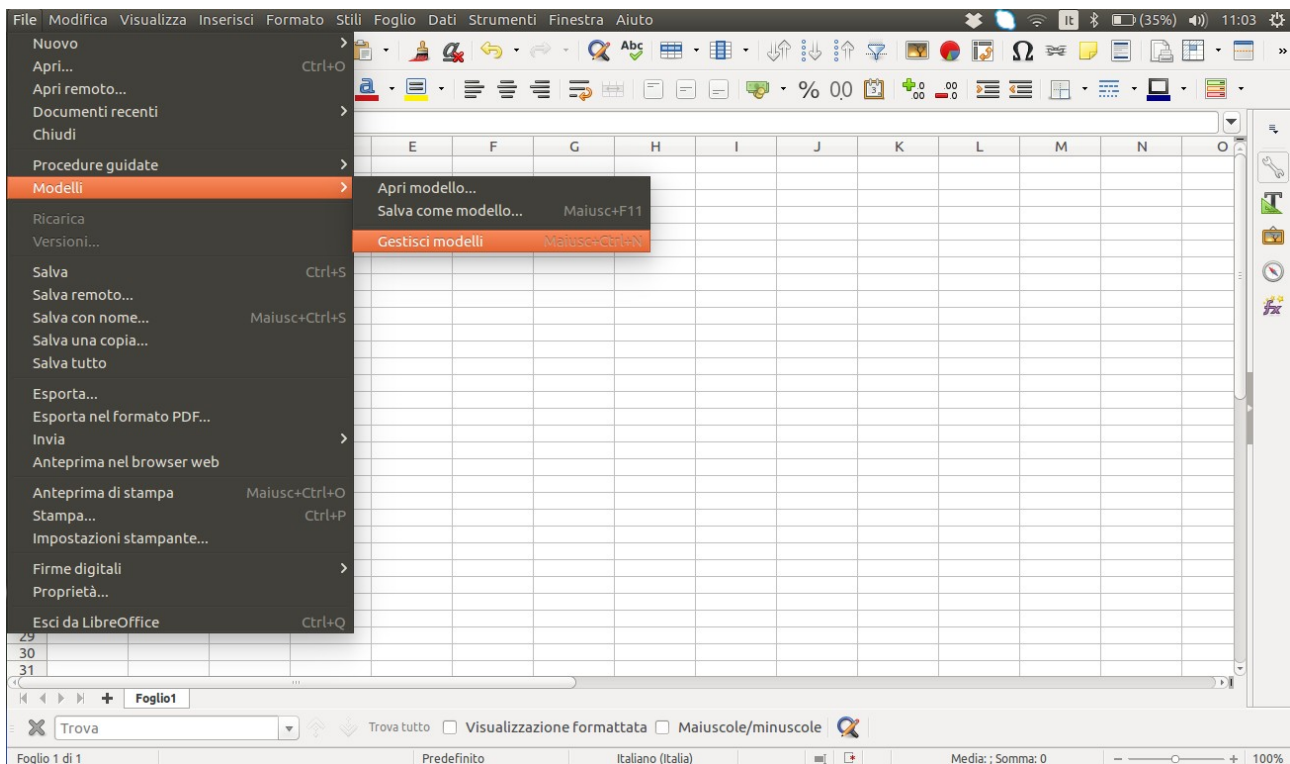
File Modifica Visualizza Inserisci Formato Stili Foglio Dati Strumenti Finestra Aiuto

It (35%) 11:03

Nuovo
Apri... Ctrl+O
Apri remoto...
Documenti recenti
Chiudi

Procedure guidate
Modelli

Ricarica
Versioni...

Salva Ctrl+S
Salva remoto...
Salva con nome... Maiusc+Ctrl+S
Salva una copia...
Salva tutto

Esporta...
Esporta nel formato PDF...
Invia
Anteprima nel browser web

Anteprima di stampa Maiusc+Ctrl+O
Stampa... Ctrl+P
Impostazioni stampante...

Firme digitali
Proprietà...

Esci da LibreOffice Ctrl+Q

Apri modello...
Salva come modello... Maiusc+F11
Gestisci modelli Maiusc+Ctrl+N

% 0.0

| E | F | G | H | I | J | K | L | M | N | O |
|---|---|---|---|---|---|---|---|---|---|---|

29
30
31

Foglio1

Trova
Trova tutto Visualizzazione formattata Maiuscole/minuscole

Foglio 1 di 1 Predefinito Italiano (Italia) Media: ; Somma: 0 100%